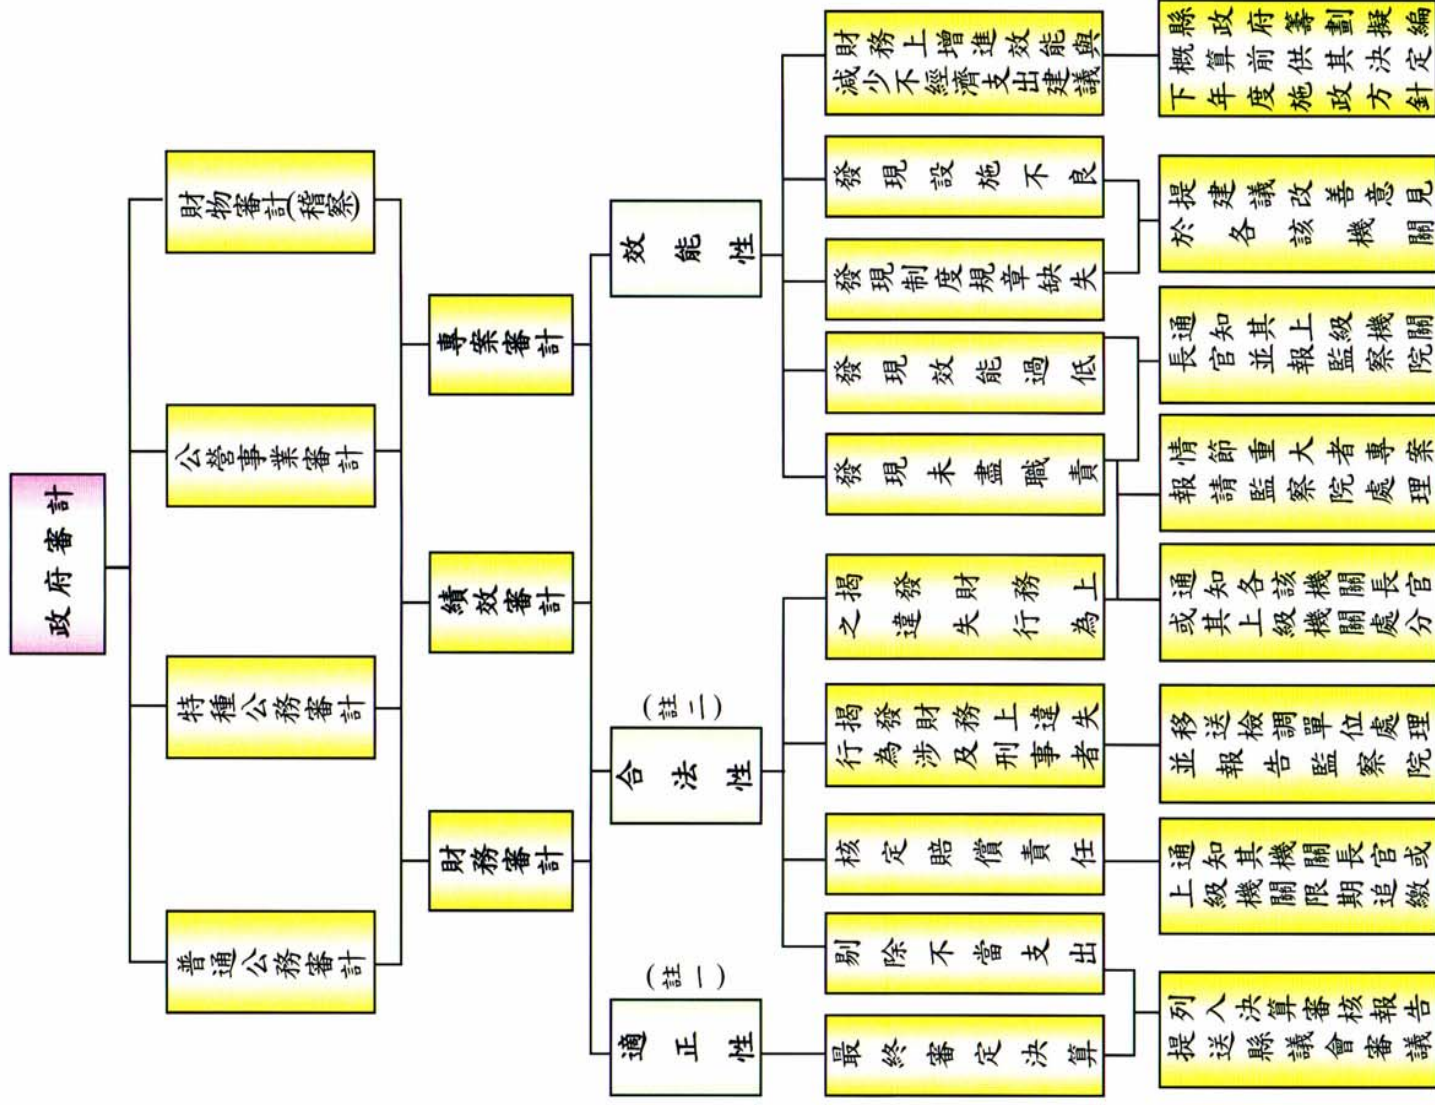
政府審計

財物審計(稽察)
公營事業審計
特種公務審計
普通公務審計

專案審計
績效審計
財務審計

效能性
合法性
(註二)
適正性
(註一)

減少財務上不經濟支出與效能建議
發現設施不良
發現制度規章缺失
發現效能過低
發現未盡職責
揭發財務上之違失行為
揭發財務上行為涉及刑事違失者
核定賠償責任
剔除不當支出
最終審定決算

縣府前施政其方針編下年度概算政策供擬定決
提建議於各該機關改善意見
通知其上級長官監察機關並報院
情節重大者報請監察院處理專案
通知各該機關其上級機關長官處分或
移送檢調單位並報告監察院處理
通知其機關長官限期追繳或上級
列入審核報告送決算會議提縣議